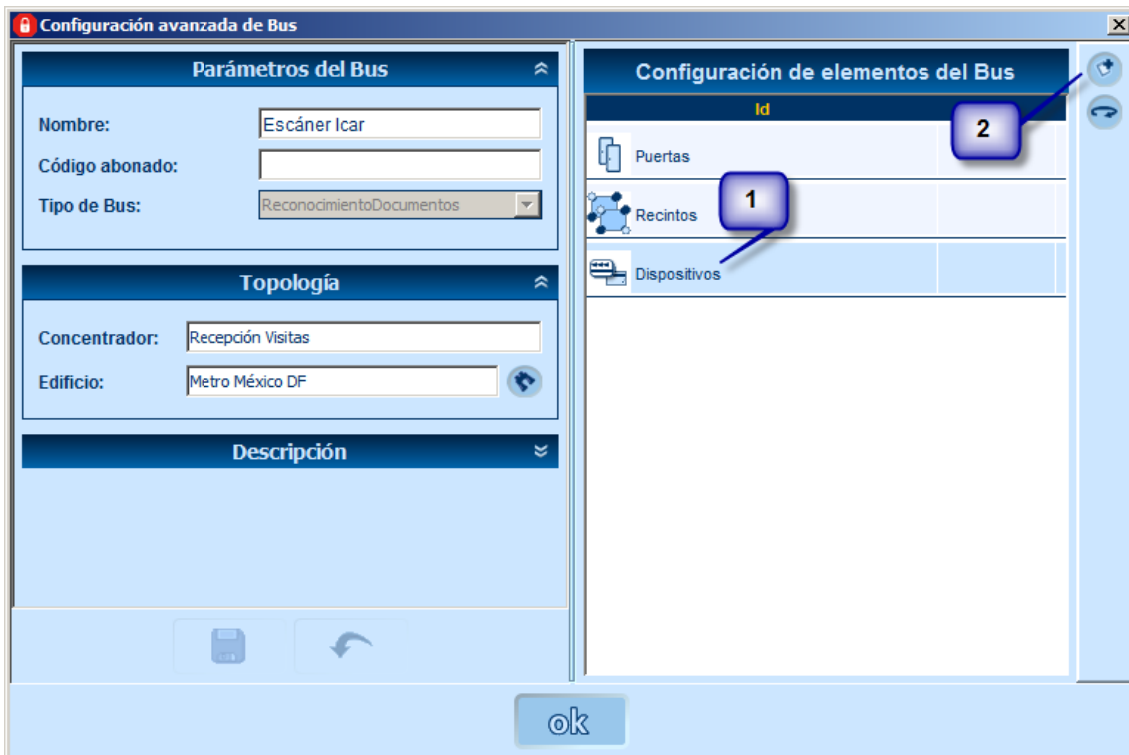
Configuración avanzada de Bus

Parámetros del Bus

Nombre: Escáner Icar

Código abonado:

Tipo de Bus: ReconocimientoDocumentos

Topología

Concentrador: Recepción Visitas

Edificio: Metro México DF

Descripción

Configuración de elementos del Bus

Id

Puertas

Recintos

Dispositivos

1

2

ok